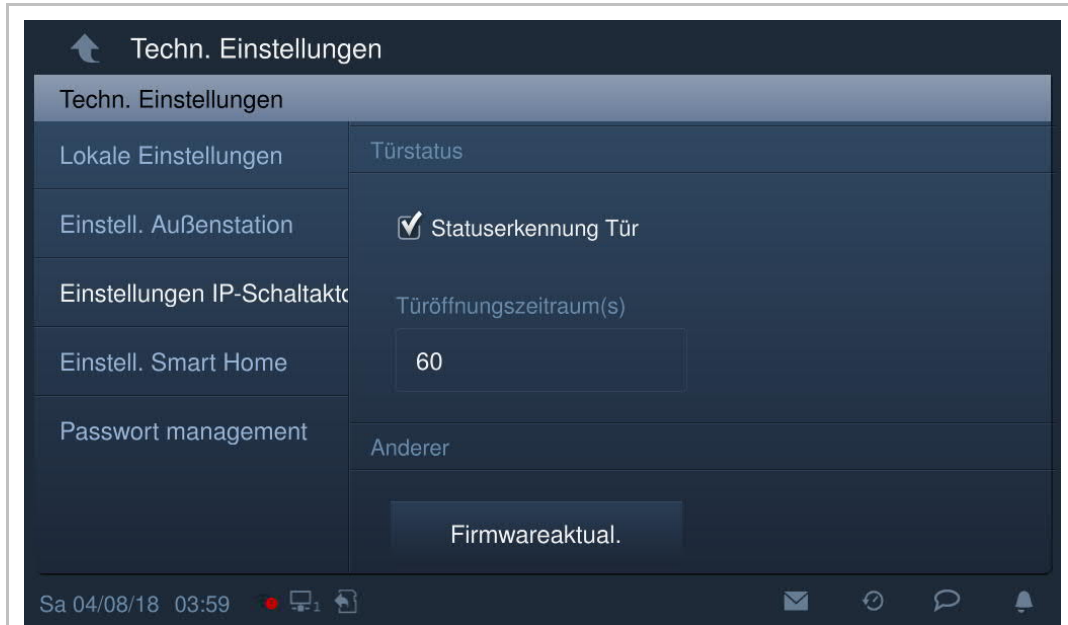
Techn. Einstellungen

Techn. Einstellungen

Lokale Einstellungen

Einstell. Außenstation

Einstellungen IP-Schaltakt

Einstell. Smart Home

Passwort management

Türstatus

Statuserkennung Tür

Türöffnungszeitraum(s)

60

Anderer

Firmwareaktual.

Sa 04/08/18 03:59